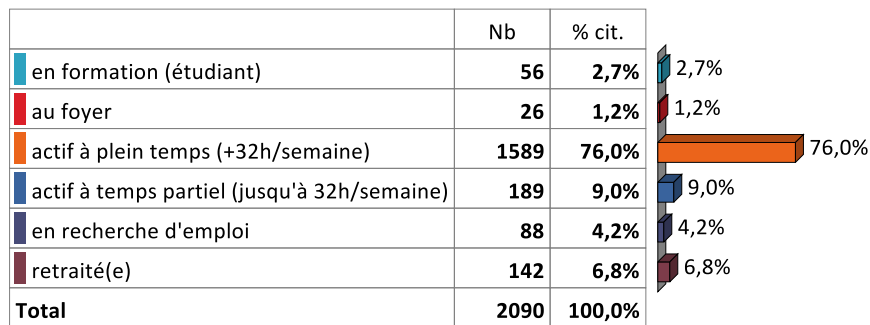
| | Nb | % cit. |
|---|---|---|
| en formation (étudiant) | **56** | **2,7%** |
| au foyer | **26** | **1,2%** |
| actif à plein temps (+32h/semaine) | **1589** | **76,0%** |
| actif à temps partiel (jusqu'à 32h/semaine) | **189** | **9,0%** |
| en recherche d'emploi | **88** | **4,2%** |
| retraité(e) | **142** | **6,8%** |
| **Total** | **2090** | **100,0%** |

2,7%
1,2%
76,0%
9,0%
4,2%
6,8%